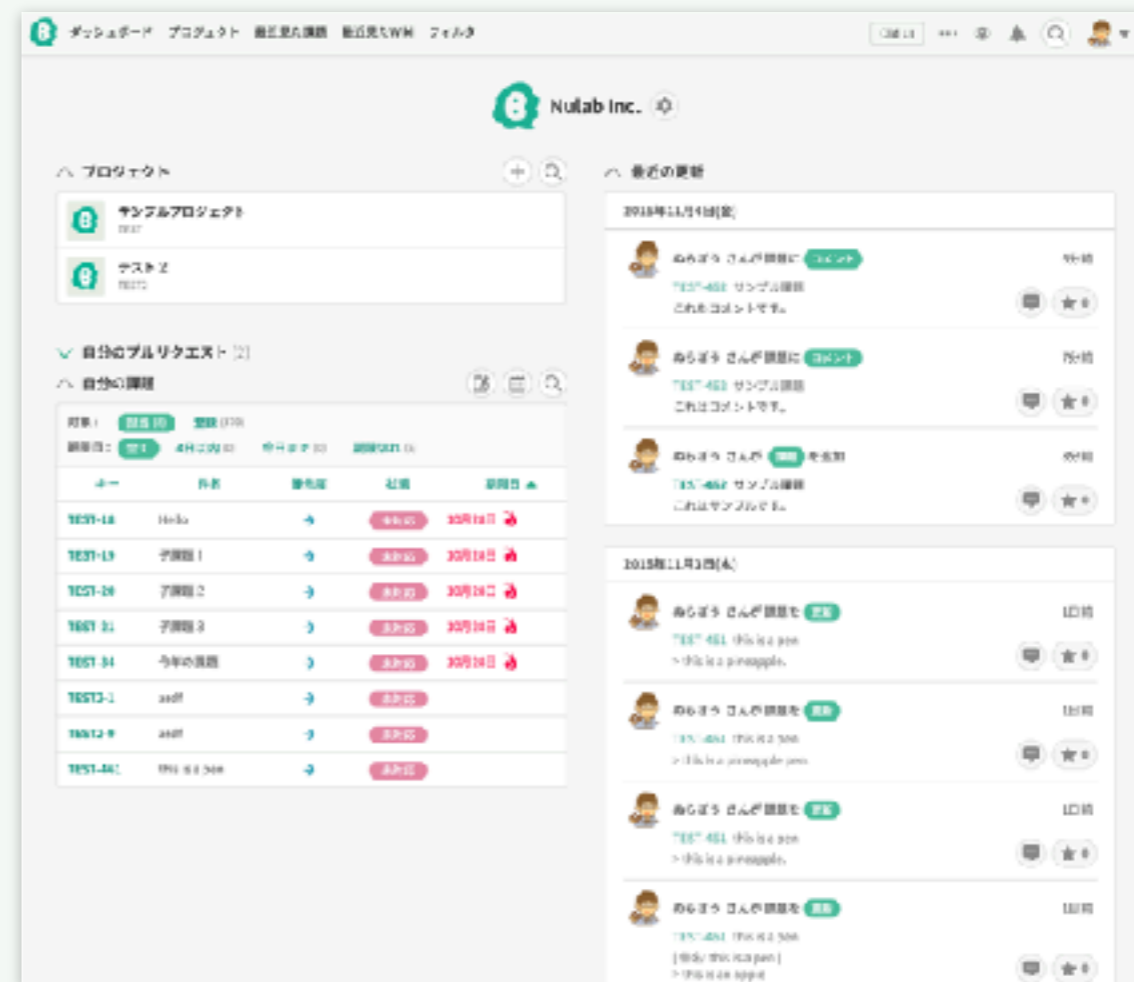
ダッシュボード プロジェクト 最近見た課題 最近見たWiki フォルダ

Nulab Inc.

プロジェクト

サンプルプロジェクト
TEST

テスト2
TEST2

自分のプルリクエスト [2]

自分の課題

対象： 担当 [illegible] 登録 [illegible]
期限日： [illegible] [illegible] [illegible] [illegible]

| キー | 件名 | 優先度 | 状態 | 期限日 |
|---|---|---|---|---|
| TEST-18 | Hello | | 未対応 | 10月10日 |
| TEST-19 | 子課題1 | | 未対応 | 10月10日 |
| TEST-20 | 子課題2 | | 未対応 | 10月10日 |
| TEST-21 | 子課題3 | | 未対応 | 10月10日 |
| TEST-34 | 今年の課題 | | 未対応 | 10月10日 |
| TEST3-1 | asdf | | 未対応 | |
| TEST2-9 | asdf | | 未対応 | |
| TEST-461 | this is a pen | | 未対応 | |

最近の更新

2015年11月4日(水)

ぬらぼう さんが課題に コメント
TEST-462 サンプル課題
これはコメントです。

ぬらぼう さんが課題に コメント
TEST-462 サンプル課題
これはコメントです。

ぬらぼう さんが 課題 を追加
TEST-462 サンプル課題
これはサンプルです。

2015年11月3日(火)

ぬらぼう さんが課題を 更新
TEST-461 this is a pen
> this is a pineapple.

ぬらぼう さんが課題を 更新
TEST-461 this is a pen
> this is a pineapple pen.

ぬらぼう さんが課題を 更新
TEST-461 this is a pen
> this is a pineapple.

ぬらぼう さんが課題を 更新
TEST-461 this is a pen
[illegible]
> this is an apple